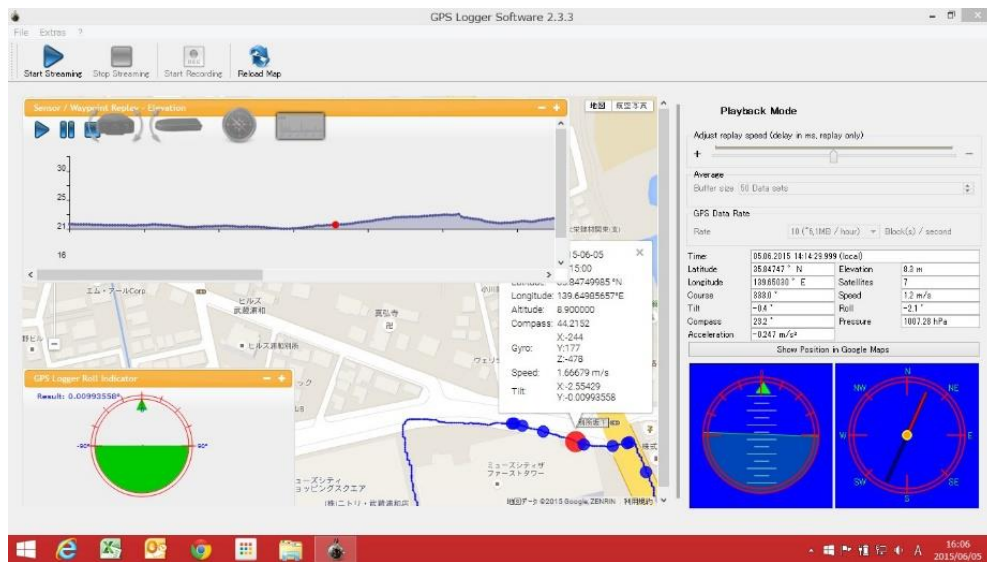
GPS Logger Software 2.3.3

File Extras ?

Start Streaming Stop Streaming Start Recording Reload Map

Sensor / Waypoint Replay - Elevation

30
25
21
16

地図 航空写真

エム・テールCorp
ヒルズ
武蔵浦和
真弘寺
ヒルズ浦和別所
ミューズシティ
ショッピングスクエア
ミューズシティ
ファーストタワー
地図データ ©2015 Google, ZENRIN 利用規約

15-06-05
15:00
Latitude: 35.84749985°N
Longitude: 139.64985657°E
Altitude: 8.900000
Compass: 44.2152
Gyro: X:-244 Y:177 Z:-478
Speed: 1.66679 m/s
Tilt: X:-2.55429 Y:-0.00993558

GPS Logger Roll Indicator
Result: 0.00993558°
-90°
90°

Playback Mode
Adjust replay speed (delay in ms, replay only)
+
−
Average
Buffer size 50 Data sets
GPS Data Rate
Rate 10 (~5,1MB / hour) Block(s) / second

| Time | 05.06.2015 14:14:29.999 (local) | | |
|---|---|---|---|
| Latitude | 35.84747 ° N | Elevation | 8.3 m |
| Longitude | 139.65030 ° E | Satellites | 7 |
| Course | 338.0 ° | Speed | 1.2 m/s |
| Tilt | -0.4 ° | Roll | -2.1 ° |
| Compass | 28.2 ° | Pressure | 1007.28 hPa |
| Acceleration | -0.247 m/s² | | |

Show Position in Google Maps

N
NE
E
SE
S
SW
W
NW

16:06
2015/06/05